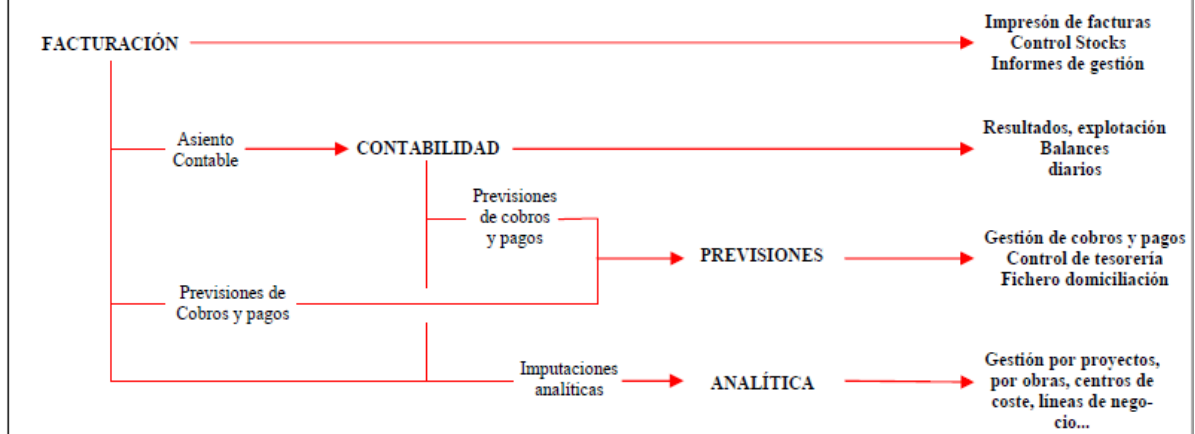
FACTURACIÓN

Impresón de facturas
Control Stocks
Informes de gestión

Asiento Contable

CONTABILIDAD

Resultados, explotación
Balances
diarios

Previsiones de cobros y pagos

PREVISIONES

Gestión de cobros y pagos
Control de tesorería
Fichero domiciliación

Previsiones de Cobros y pagos

Imputaciones analíticas

ANALÍTICA

Gestión por proyectos, por obras, centros de coste, líneas de negocio...